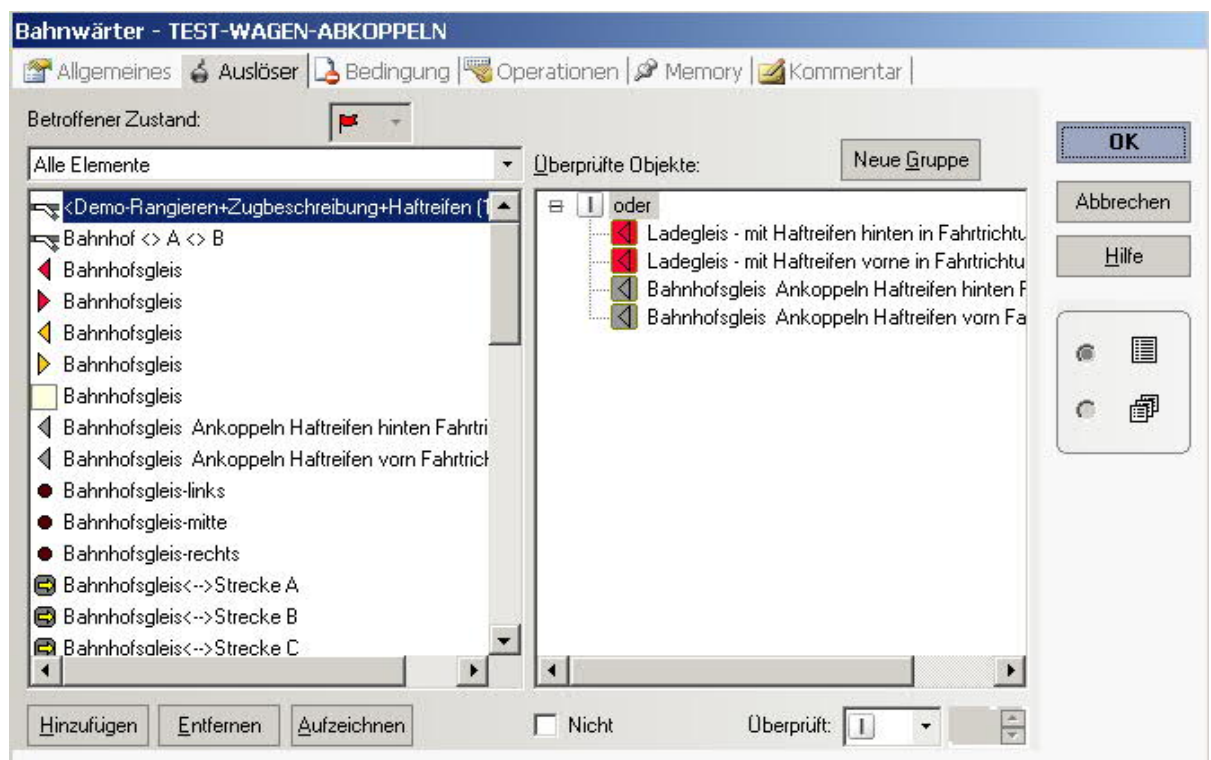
Bahnwärter - TEST-WAGEN-ABKOPPELN

Allgemeines | Auslöser | Bedingung | Operationen | Memory | Kommentar

Betroffener Zustand:

Alle Elemente

<Demo-Rangieren+Zugbeschreibung+Haftreifen (1
Bahnhof <> A <> B
Bahnhofsgleis
Bahnhofsgleis
Bahnhofsgleis
Bahnhofsgleis
Bahnhofsgleis
Bahnhofsgleis Ankoppeln Haftreifen hinten Fahrtri
Bahnhofsgleis Ankoppeln Haftreifen vorn Fahrtrich
Bahnhofsgleis-links
Bahnhofsgleis-mitte
Bahnhofsgleis-rechts
Bahnhofsgleis<-->Strecke A
Bahnhofsgleis<-->Strecke B
Bahnhofsgleis<-->Strecke C

Überprüfte Objekte:

Neue Gruppe

oder
Ladegleis - mit Haftreifen hinten in Fahrtrichtu
Ladegleis - mit Haftreifen vorne in Fahrtrichtu
Bahnhofsgleis Ankoppeln Haftreifen hinten F
Bahnhofsgleis Ankoppeln Haftreifen vorn Fa

OK
Abbrechen
Hilfe

Hinzufügen | Entfernen | Aufzeichnen

Nicht

Überprüft: